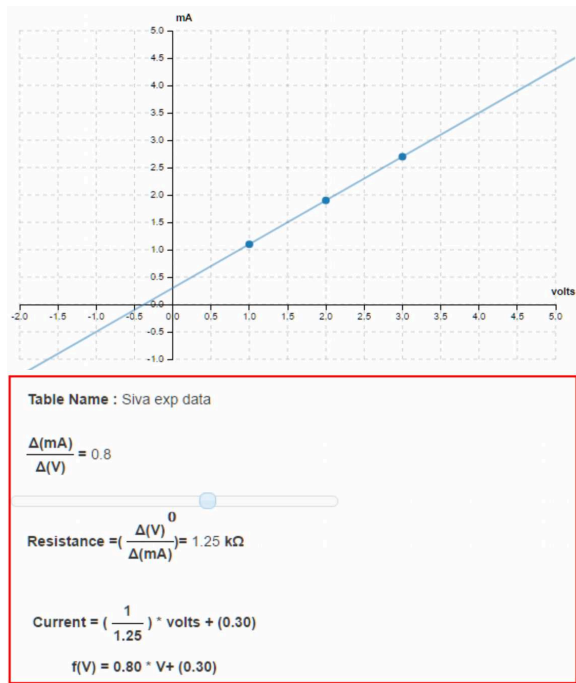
mA

5.0
4.5
4.0
3.5
3.0
2.5
2.0
1.5
1.0
0.5
0.0
-0.5
-1.0

-2.0 -1.5 -1.0 -0.5 0.0 0.5 1.0 1.5 2.0 2.5 3.0 3.5 4.0 4.5 5.0

volts

**Table Name :** Siva exp data

$\frac{\Delta(mA)}{\Delta(V)}$ = 0.8

0

Resistance =( $\frac{\Delta(V)}{\Delta(mA)}$ )= 1.25 kΩ

Current = ( $\frac{1}{1.25}$ ) * volts + (0.30)

f(V) = 0.80 * V+ (0.30)